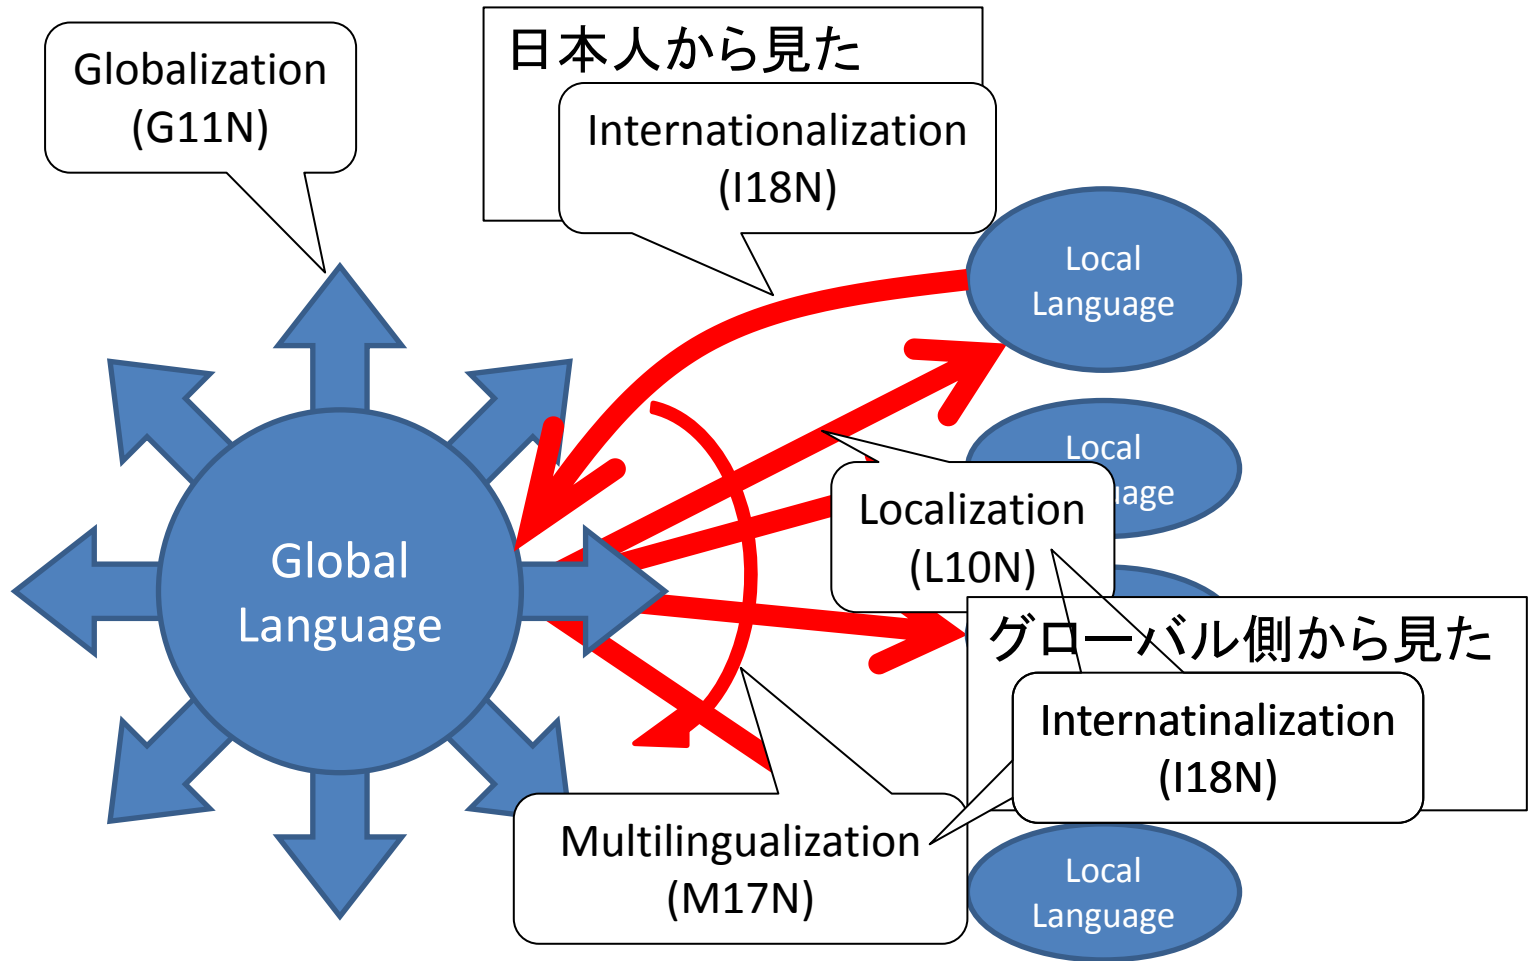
Globalization
(G11N)

日本人から見た

Internationalization
(I18N)

Local
Language

Local
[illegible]age

Global
Language

Localization
(L10N)

グローバル側から見た

Internatinalization
(I18N)

Multilingualization
(M17N)

Local
Language